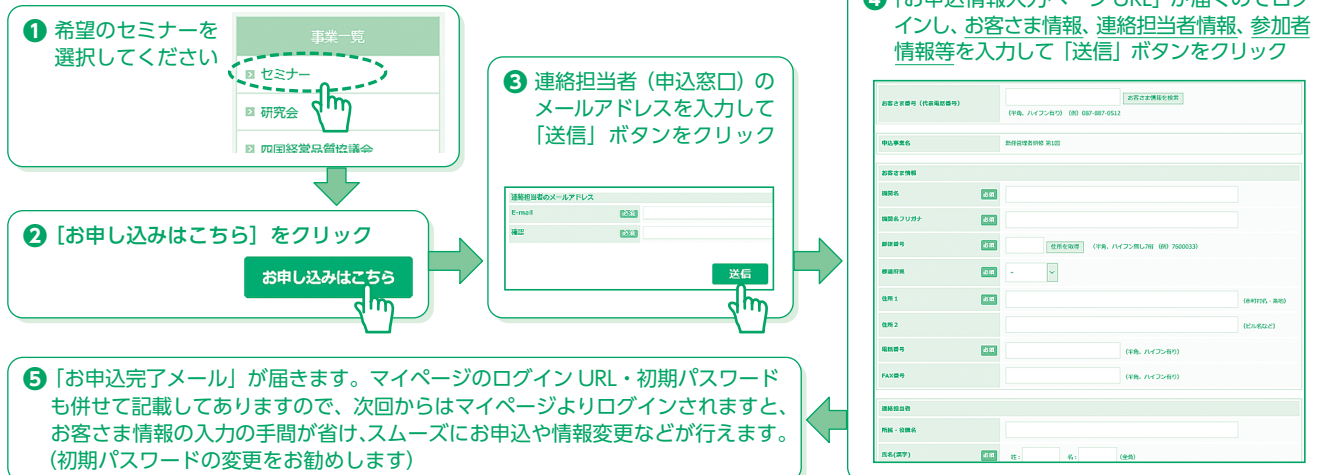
❶ 希望のセミナーを選択してください

事業一覧
セミナー
研究会
四国経営品質協議会

❷［お申し込みはこちら］をクリック

お申し込みはこちら

❸ 連絡担当者（申込窓口）のメールアドレスを入力して「送信」ボタンをクリック

| 連絡担当者のメールアドレス | | |
|---|---|---|
| E-mail | 必須 | |
| 確認 | 必須 | |

送信

❹「お申込情報入力ページURL」が届くのでログインし、お客さま情報、連絡担当者情報、参加者情報等を入力して「送信」ボタンをクリック

| | | |
|---|---|---|
| お客さま番号（代表電話番号） | | お客さま情報を検索 （半角、ハイフン有り）（例）087-887-0512 |
| 申込事業名 | | 勤務管理者研修 第1回 |
| お客さま情報 | | |
| 機関名 | 必須 | |
| 機関名フリガナ | 必須 | |
| 郵便番号 | 必須 | 住所を取得 （半角、ハイフン無し7桁（例）7600033） |
| 都道府県 | 必須 | - |
| 住所１ | 必須 | （市町村名・番地） |
| 住所２ | | （ビル名など） |
| 電話番号 | 必須 | （半角、ハイフン有り） |
| FAX番号 | 必須 | （半角、ハイフン有り） |
| 連絡担当者 | | |
| 所属・役職名 | | |
| 氏名(漢字) | 必須 | 姓： 名： （全角） |

❺「お申込完了メール」が届きます。マイページのログイン URL・初期パスワードも併せて記載してありますので、次回からはマイページよりログインされますと、お客さま情報の入力の手間が省け,スムーズにお申込や情報変更などが行えます。（初期パスワードの変更をお勧めします）